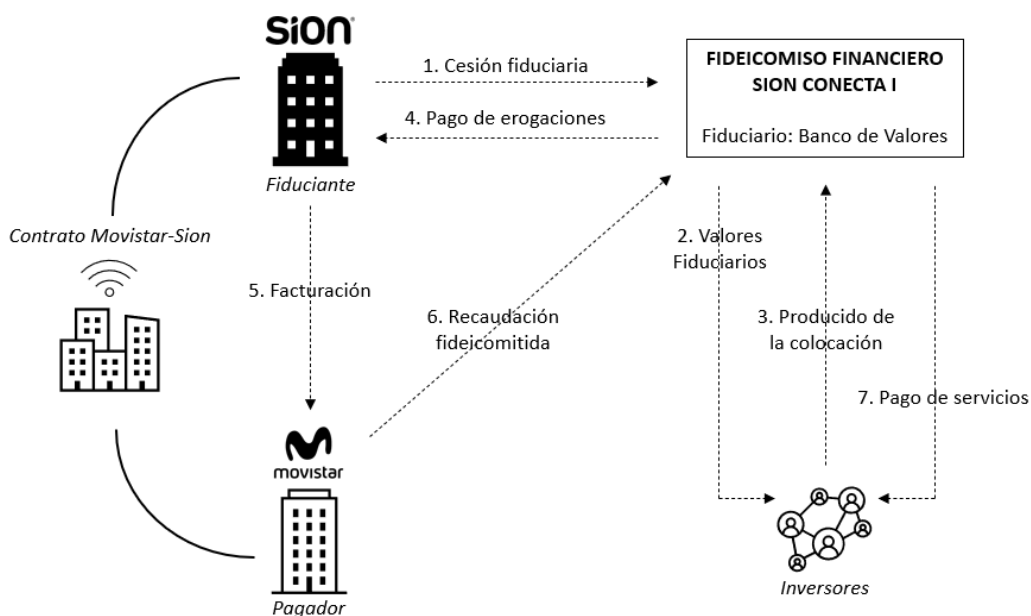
SiON

Fiduciante

1. Cesión fiduciaria

4. Pago de erogaciones

FIDEICOMISO FINANCIERO SION CONECTA I

Fiduciario: Banco de Valores

Contrato Movistar-Sion

5. Facturación

6. Recaudación fideicomitida

2. Valores Fiduciarios

3. Producido de la colocación

7. Pago de servicios

movistar

Pagador

Inversores